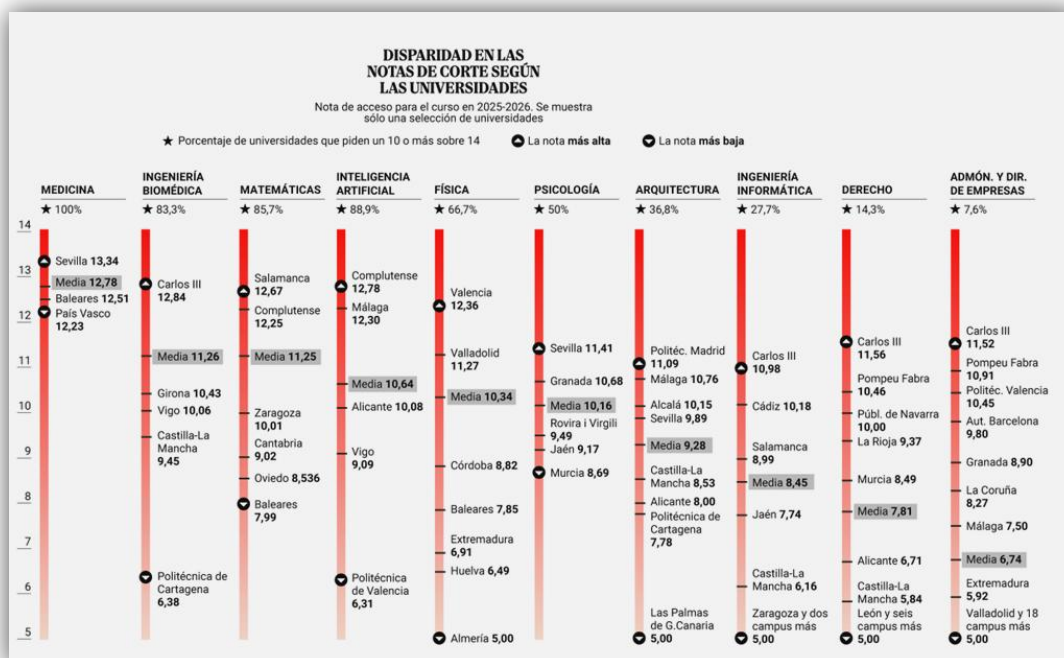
DISPARIDAD EN LAS NOTAS DE CORTE SEGÚN LAS UNIVERSIDADES

Nota de acceso para el curso en 2025-2026. Se muestra sólo una selección de universidades

★ Porcentaje de universidades que piden un 10 o más sobre 14
La nota más alta
La nota más baja

14
13
12
11
10
9
8
7
6
5

MEDICINA
★ 100%
Sevilla 13,34
Media 12,78
Baleares 12,51
País Vasco 12,23

INGENIERÍA BIOMÉDICA
★ 83,3%
Carlos III 12,84
Media 11,26
Girona 10,43
Vigo 10,06
Castilla-La Mancha 9,45
Politécnica de Cartagena 6,38

MATEMÁTICAS
★ 85,7%
Salamanca 12,67
Complutense 12,25
Media 11,25
Zaragoza 10,01
Cantabria 9,02
Oviedo 8,536
Baleares 7,99

INTELIGENCIA ARTIFICIAL
★ 88,9%
Complutense 12,78
Málaga 12,30
Media 10,64
Alicante 10,08
Vigo 9,09
Politécnica de Valencia 6,31

FÍSICA
★ 66,7%
Valencia 12,36
Valladolid 11,27
Media 10,34
Córdoba 8,82
Baleares 7,85
Extremadura 6,91
Huelva 6,49
Almería 5,00

PSICOLOGÍA
★ 50%
Sevilla 11,41
Granada 10,68
Media 10,16
Rovira i Virgili 9,49
Jaén 9,17
Murcia 8,69

ARQUITECTURA
★ 36,8%
Politéc. Madrid 11,09
Málaga 10,76
Alcalá 10,15
Sevilla 9,89
Media 9,28
Castilla-La Mancha 8,53
Alicante 8,00
Politécnica de Cartagena 7,78
Las Palmas de G.Canaria 5,00

INGENIERÍA INFORMÁTICA
★ 27,7%
Carlos III 10,98
Cádiz 10,18
Salamanca 8,99
Media 8,45
Jaén 7,74
Castilla-La Mancha 6,16
Zaragoza y dos campus más 5,00

DERECHO
★ 14,3%
Carlos III 11,56
Pompeu Fabra 10,46
Públ. de Navarra 10,00
La Rioja 9,37
Murcia 8,49
Media 7,81
Alicante 6,71
Castilla-La Mancha 5,84
León y seis campus más 5,00

ADMÓN. Y DIR. DE EMPRESAS
★ 7,6%
Carlos III 11,52
Pompeu Fabra 10,91
Politéc. Valencia 10,45
Aut. Barcelona 9,80
Granada 8,90
La Coruña 8,27
Málaga 7,50
Media 6,74
Extremadura 5,92
Valladolid y 18 campus más 5,00